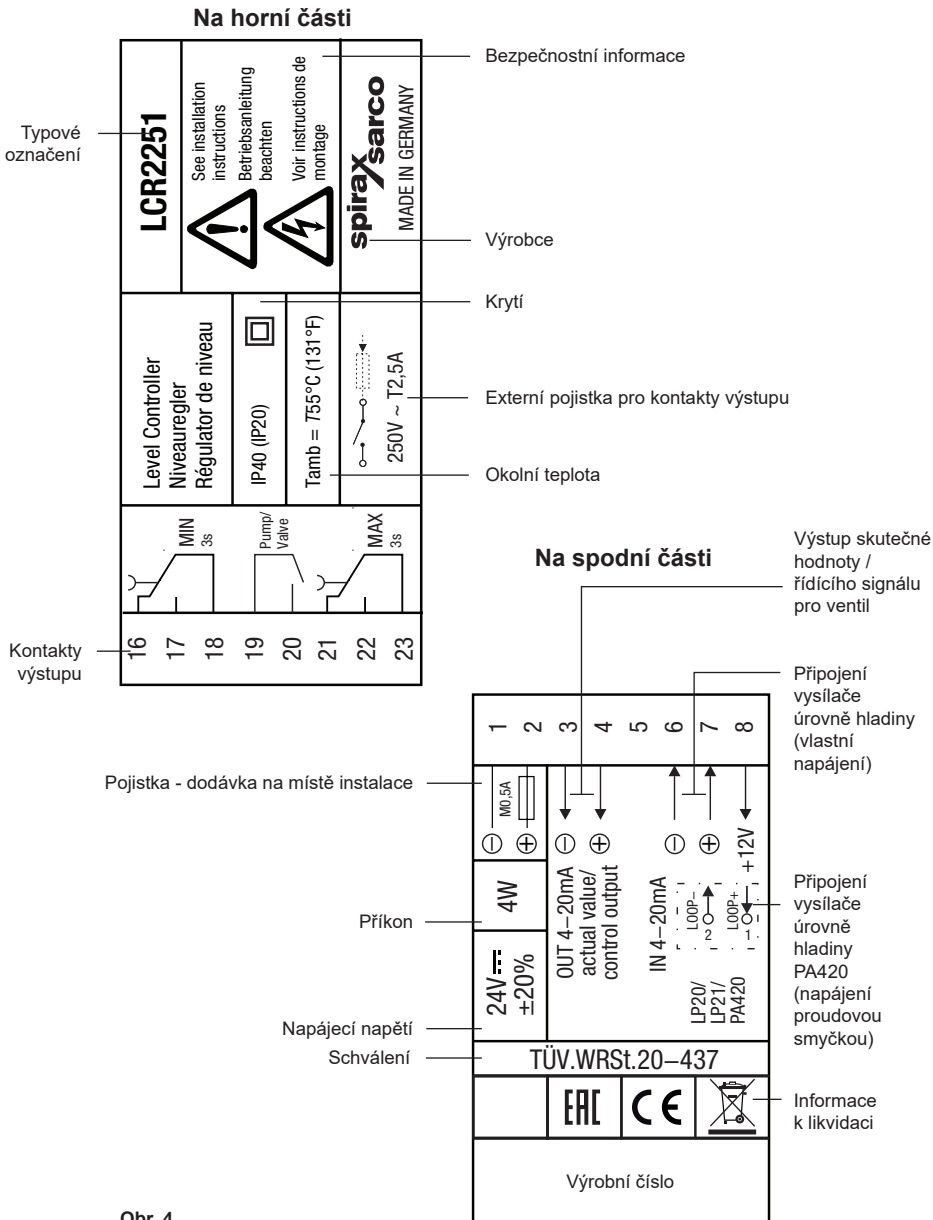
**Na horní části**

Typové označení

LCR2251

See installation instructions
Betriebsanleitung beachten
Voir instructions de montage

spirax sarco
MADE IN GERMANY

Bezpečnostní informace

Výrobce

Level Controller
Niveauregler
Régulator de niveau

IP40 (IP20)

Tamb = T55°C (131°F)

250V ~ T2,5A

Krytí

Externí pojistka pro kontakty výstupu

Okolní teplota

MIN 3s
Pump/ Valve
MAX 3s

16 17 18 19 20 21 22 23

Kontakty výstupu

**Na spodní části**

Výstup skutečné hodnoty / řídícího signálu pro ventil

Připojení vysílače úrovně hladiny (vlastní napájení)

1 2 3 4 5 6 7 8

Pojistka - dodávka na místě instalace

M0,5A

⊖ ⊕ ⊖ ⊕ ⊖ ⊕ +12V

OUT 4–20mA actual value/ control output

IN 4–20mA

LOOP– 2
LOOP+ 1

LP20/ LP21/ PA420

4W

Příkon

24V ⎓ ±20%

Napájecí napětí

Připojení vysílače úrovně hladiny PA420 (napájení proudovou smyčkou)

Schválení

TÜV.WRSt.20–437

EAC CE

Informace k likvidaci

Výrobní číslo

Obr. 4